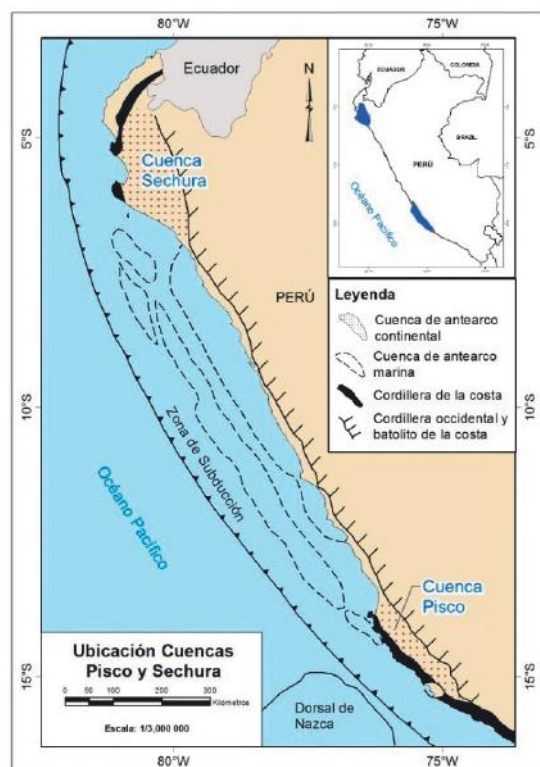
80°W
75°W
Ecuador
N
5°S
5°S
ECUADOR
COLOMBIA
BRAZIL
PERÚ
Océano Pacífico
Cuenca Sechura
PERÚ
Leyenda
Cuenca de antearco continental
Cuenca de antearco marina
Cordillera de la costa
Cordillera occidental y batolito de la costa
10°S
10°S
Zona de Subducción
Océano Pacífico
Cuenca Pisco
Ubicación Cuencas Pisco y Sechura
0 50 100 200 300 Kilómetros
Escala: 1/3,000 000
Dorsal de Nazca
15°S
15°S
80°W
75°W